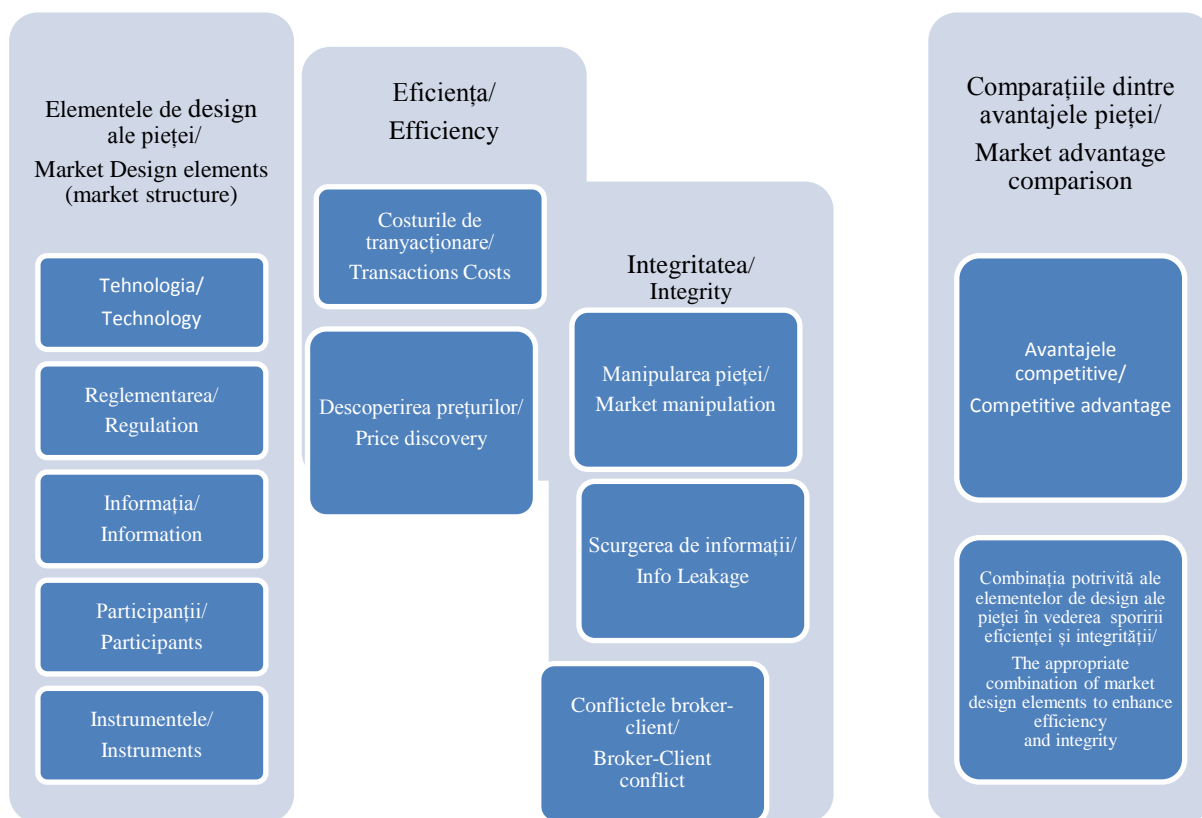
Elementele de design ale pieței/
Market Design elements (market structure)

Tehnologia/
Technology

Reglementarea/
Regulation

Informația/
Information

Participanții/
Participants

Instrumentele/
Instruments

Eficiența/
Efficiency

Costurile de tranyacționare/
Transactions Costs

Descoperirea prețurilor/
Price discovery

Integritatea/
Integrity

Manipularea pieței/
Market manipulation

Scurgerea de informații/
Info Leakage

Conflictele broker-client/
Broker-Client conflict

Comparațiile dintre avantajele pieței/
Market advantage comparison

Avantajele competitive/
Competitive advantage

Combinația potrivită ale elementelor de design ale pieței în vederea sporirii eficienței și integrității/
The appropriate combination of market design elements to enhance efficiency and integrity